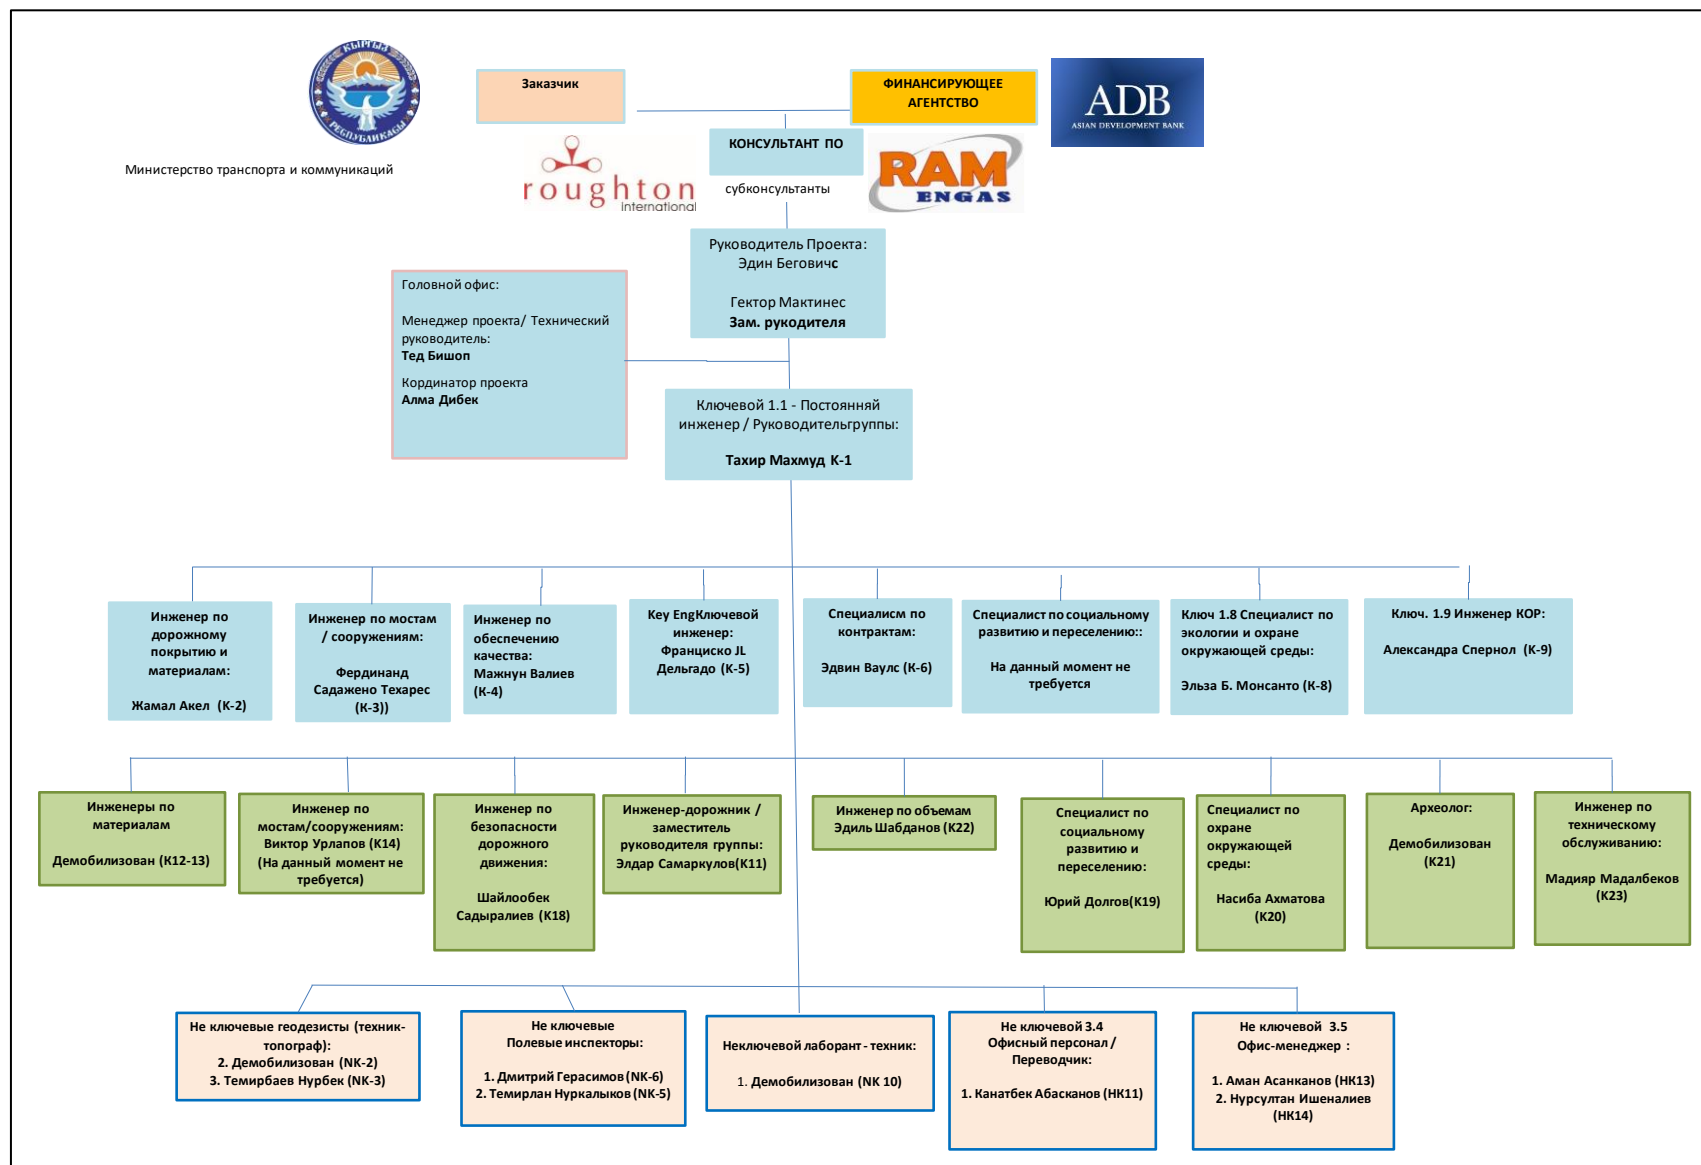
КЫРГЫЗ РЕСПУБЛИКАСЫ

Министерство транспорта и коммуникаций

Заказчик

ФИНАНСИРУЮЩЕЕ АГЕНТСТВО

ADB
ASIAN DEVELOPMENT BANK

КОНСУЛЬТАНТ ПО

roughton international

субконсультанты

RAM ENGAS

Руководитель Проекта: Эдин Беговичс

Гектор Мактинес
Зам. рукодителя

Головной офис:

Менеджер проекта/ Технический руководитель:
Тед Бишоп

Кординатор проекта
Алма Дибек

Ключевой 1.1 - Постоянный инженер / Руководительгруппы:

Тахир Махмуд К-1

Инженер по дорожному покрытию и материалам:

Жамал Акел (К-2)

Инженер по мостам / сооружениям:

Фердинанд Садажено Техарес (К-3))

Инженер по обеспечению качества:
Мажнун Валиев (К-4)

Key EngКлючевой инженер:
Франциско JL Дельгадо (К-5)

Специалисм по контрактам:

Эдвин Ваулс (К-6)

Специалист по социальному развитию и переселению::

На данный момент не требуется

Ключ 1.8 Специалист по экологии и охране окружающей среды:

Эльза Б. Монсанто (К-8)

Ключ. 1.9 Инженер КОР:

Александра Спернол (К-9)

Инженеры по материалам

Демобилизован (К12-13)

Инженер по мостам/сооружениям:
Виктор Урлапов (К14)
(На данный момент не требуется)

Инженер по безопасности дорожного движения:

Шайлообек Садыралиев (К18)

Инженер-дорожник / заместитель руководителя группы:
Элдар Самаркулов(К11)

Инженер по объемам
Эдиль Шабданов (К22)

Специалист по социальному развитию и переселению:

Юрий Долгов(К19)

Специалист по охране окружающей среды:

Насиба Ахматова (К20)

Археолог:

Демобилизован (К21)

Инженер по техническому обслуживанию:

Мадияр Мадалбеков (К23)

Не ключевые геодезисты (техник-топограф):
2. Демобилизован (NК-2)
3. Темирбаев Нурбек (NК-3)

Не ключевые
Полевые инспекторы:

1. Дмитрий Герасимов (NК-6)
2. Темирлан Нуркалыков (NК-5)

Неключевой лаборант - техник:

1. Демобилизован (NК 10)

Не ключевой 3.4
Офисный персонал / Переводчик:

1. Канатбек Абасканов (НК11)

Не ключевой 3.5
Офис-менеджер :

1. Аман Асанканов (НК13)
2. Нурсултан Ишеналиев (НК14)